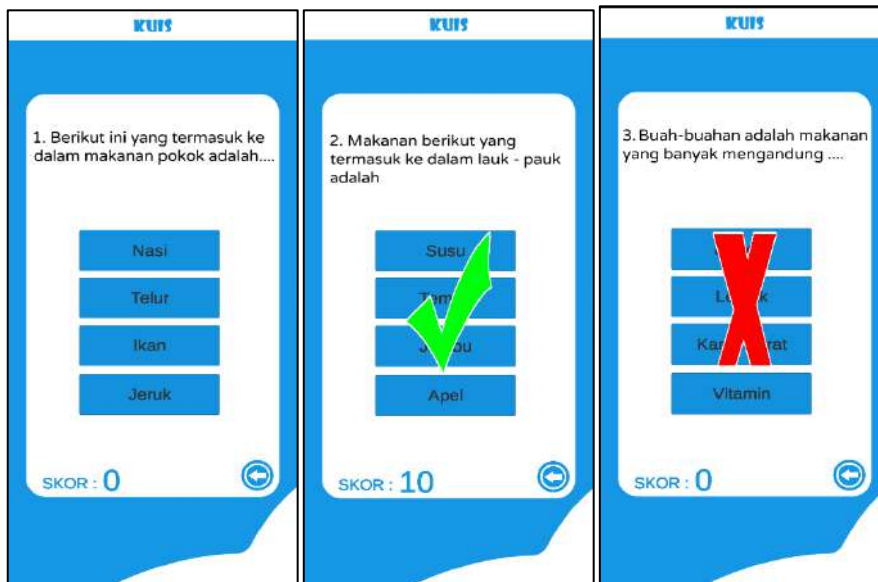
KUIS

1. Berikut ini yang termasuk ke dalam makanan pokok adalah....

Nasi

Telur

Ikan

Jeruk

SKOR : 0

KUIS

2. Makanan berikut yang termasuk ke dalam lauk - pauk adalah

Susu

Tem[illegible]

J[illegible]u

Apel

SKOR : 10

KUIS

3. Buah-buahan adalah makanan yang banyak mengandung ....

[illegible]

L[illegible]k

Kar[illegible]rat

Vitamin

SKOR : 0